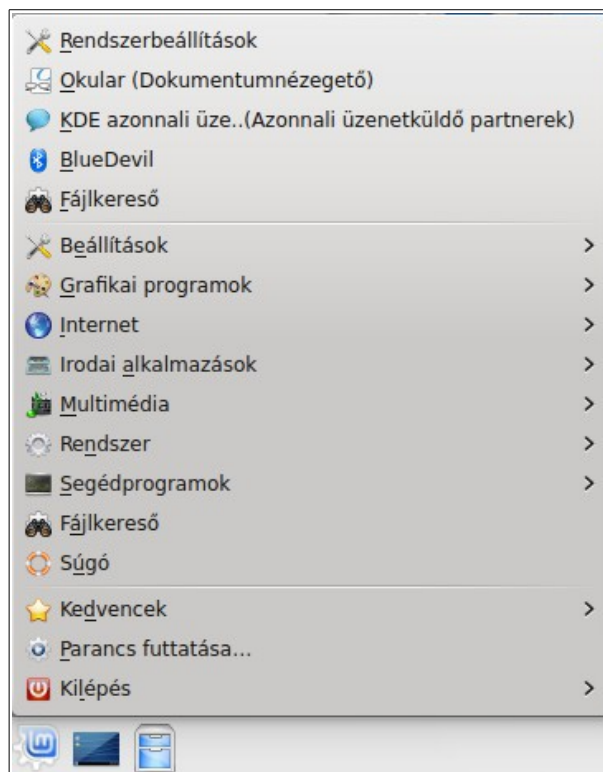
Rendszerbeállítások
Okular (Dokumentumnézegető)
KDE azonnali üze..(Azonnali üzenetküldő partnerek)
BlueDevil
Fájlkereső

Beállítások >
Grafikai programok >
Internet >
Irodai alkalmazások >
Multimédia >
Rendszer >
Segédprogramok >
Fájlkereső
Súgó

Kedvencek >
Parancs futtatása...
Kilépés >